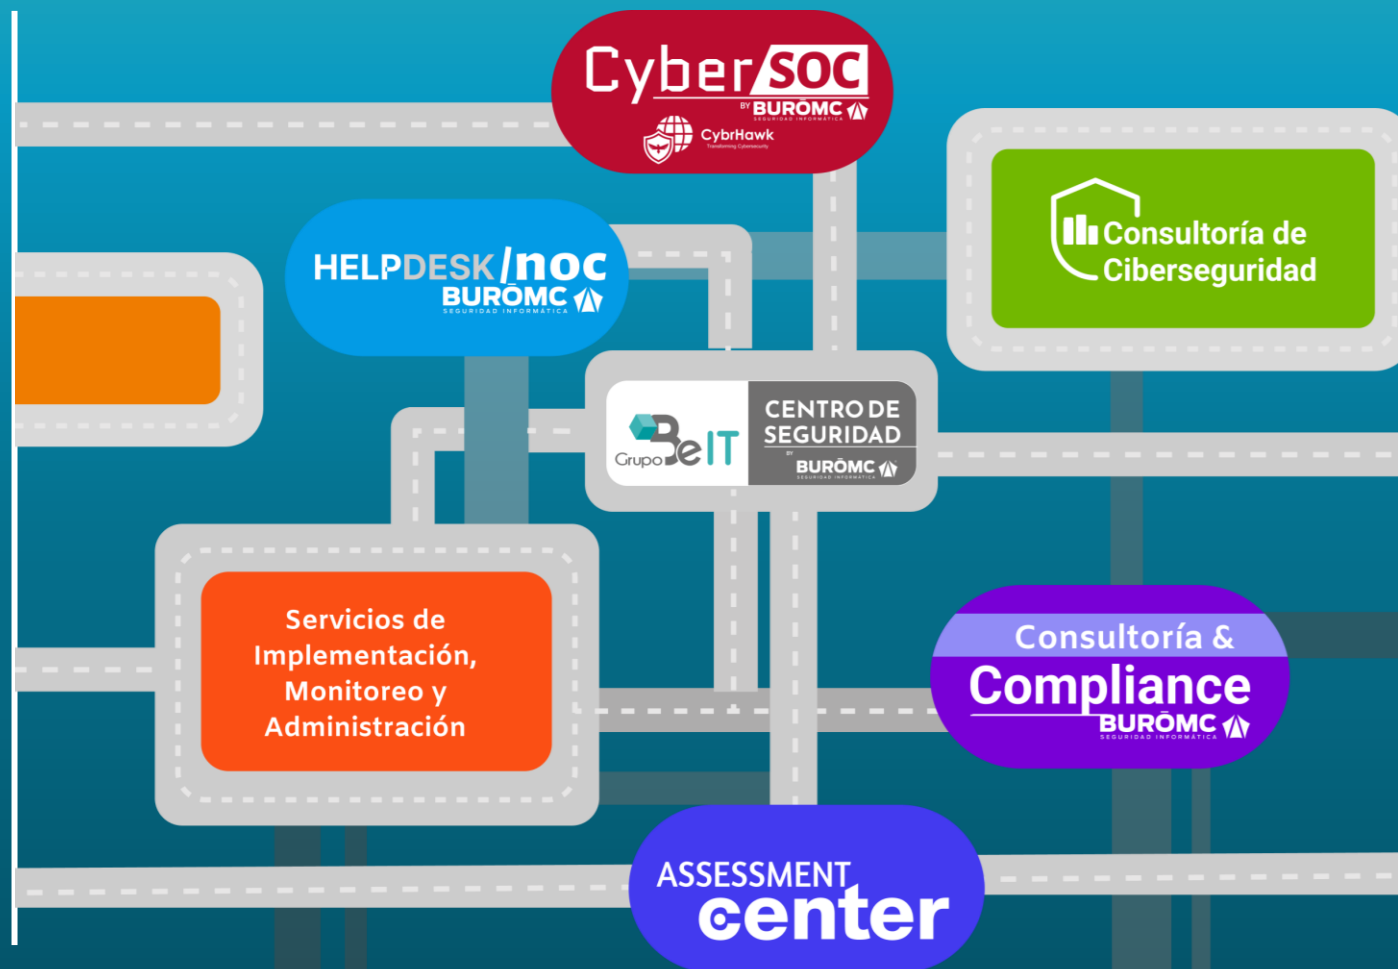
Cyber SOC
BY BURÓMC
SEGURIDAD INFORMÁTICA
CybrHawk
Transforming Cybersecurity

HELPDESK/noc
BURÓMC
SEGURIDAD INFORMÁTICA

Consultoría de Ciberseguridad

Grupo BeIT
CENTRO DE SEGURIDAD
BY BURÓMC
SEGURIDAD INFORMÁTICA

Servicios de Implementación, Monitoreo y Administración

Consultoría &
Compliance
BURÓMC
SEGURIDAD INFORMÁTICA

ASSESSMENT center